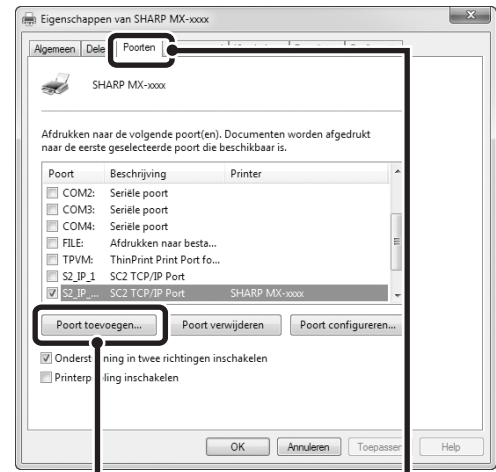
Eigenschappen van SHARP MX-xxxx

Algemeen | Dele | Poorten

SHARP MX-xxxx

Afdrukken naar de volgende poort(en). Documenten worden afgedrukt naar de eerste geselecteerde poort die beschikbaar is.

| Poort | Beschrijving | Printer |
|---|---|---|
| COM2: | Seriële poort | |
| COM3: | Seriële poort | |
| COM4: | Seriële poort | |
| FILE: | Afdrukken naar besta... | |
| TPVM: | ThinPrint Print Port fo... | |
| S2_IP_1 | SC2 TCP/IP Port | |
| S2_IP_... | SC2 TCP/IP Port | SHARP MX-xxxx |

Poort toevoegen... | Poort verwijderen | Poort configureren...

Onderst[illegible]ning in twee richtingen inschakelen

Printerp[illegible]ling inschakelen

OK | Annuleren | Toepassen | Help